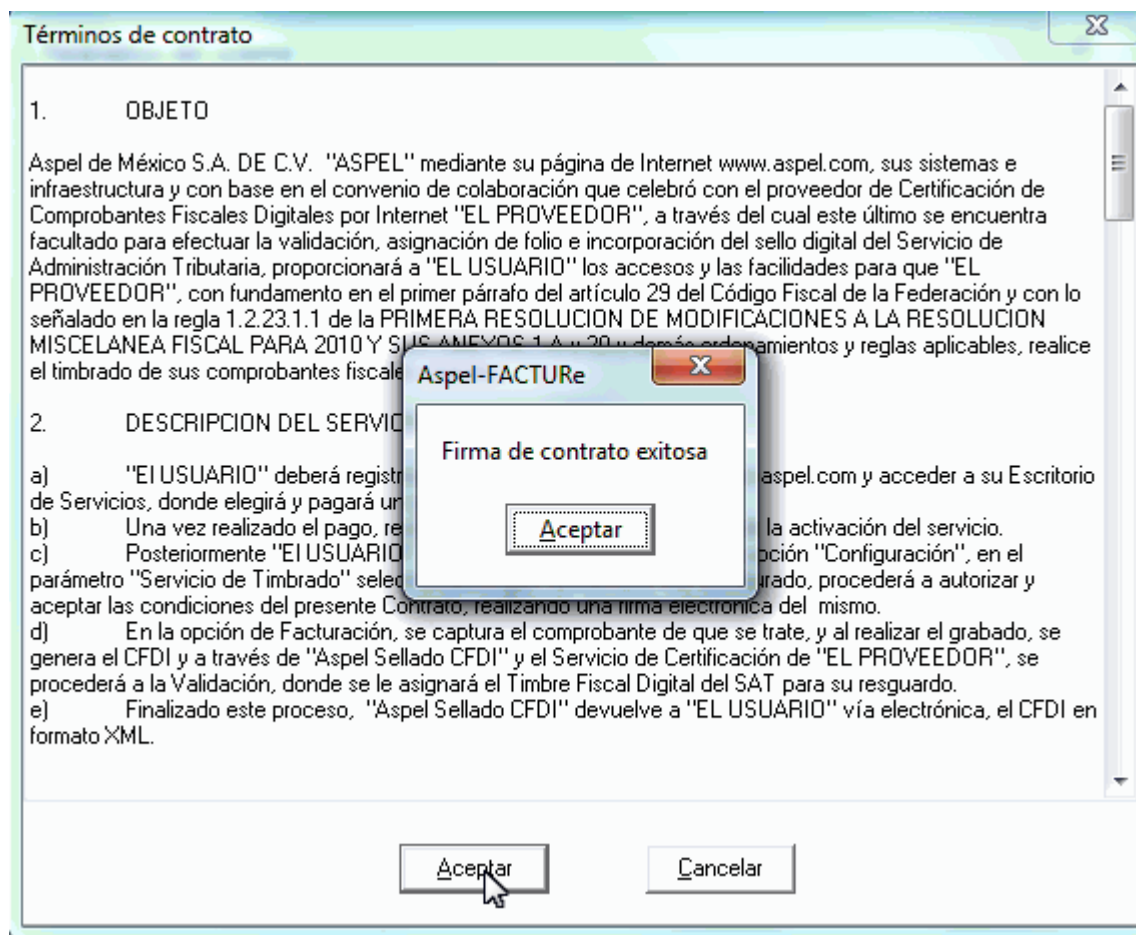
Términos de contrato

1. OBJETO

Aspel de México S.A. DE C.V. "ASPEL" mediante su página de Internet www.aspel.com, sus sistemas e infraestructura y con base en el convenio de colaboración que celebró con el proveedor de Certificación de Comprobantes Fiscales Digitales por Internet "EL PROVEEDOR", a través del cual este último se encuentra facultado para efectuar la validación, asignación de folio e incorporación del sello digital del Servicio de Administración Tributaria, proporcionará a "EL USUARIO" los accesos y las facilidades para que "EL PROVEEDOR", con fundamento en el primer párrafo del artículo 29 del Código Fiscal de la Federación y con lo señalado en la regla 1.2.23.1.1 de la PRIMERA RESOLUCION DE MODIFICACIONES A LA RESOLUCION MISCELANEA FISCAL PARA 2010 Y SUS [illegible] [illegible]mientos y reglas aplicables, realice el timbrado de sus comprobantes fiscale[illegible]

2. DESCRIPCION DEL SERVIC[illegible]

a) "El USUARIO" deberá registr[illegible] aspel.com y acceder a su Escritorio de Servicios, donde elegirá y pagará un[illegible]
b) Una vez realizado el pago, re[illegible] la activación del servicio.
c) Posteriormente "El USUARIO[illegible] ción "Configuración", en el parámetro "Servicio de Timbrado" selec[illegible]urado, procederá a autorizar y aceptar las condiciones del presente Contrato, realizando una firma electrónica del mismo.
d) En la opción de Facturación, se captura el comprobante de que se trate, y al realizar el grabado, se genera el CFDI y a través de "Aspel Sellado CFDI" y el Servicio de Certificación de "EL PROVEEDOR", se procederá a la Validación, donde se le asignará el Timbre Fiscal Digital del SAT para su resguardo.
e) Finalizado este proceso, "Aspel Sellado CFDI" devuelve a "EL USUARIO" vía electrónica, el CFDI en formato XML.

Aspel-FACTURe
Firma de contrato exitosa
Aceptar

Aceptar Cancelar